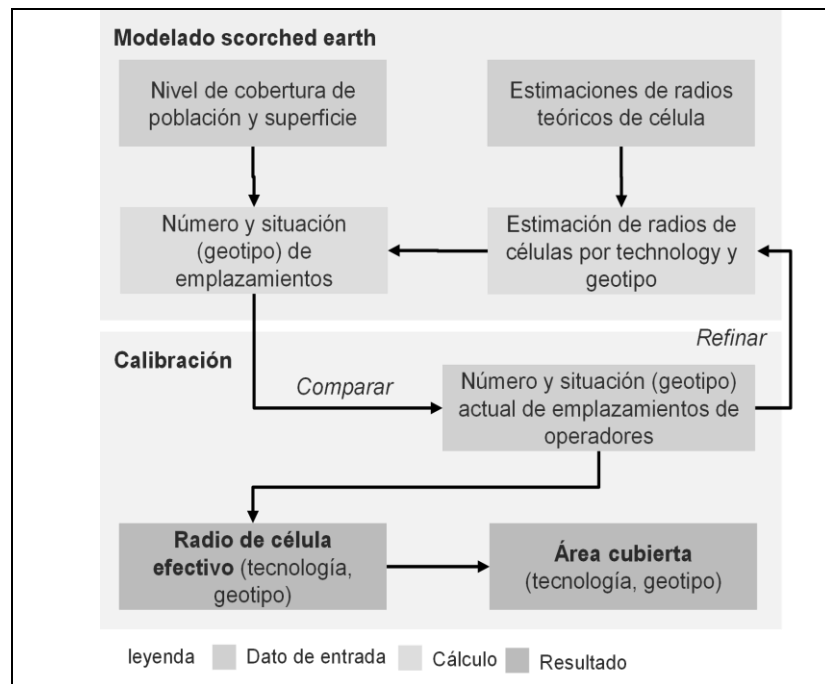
Modelado scorched earth

Nivel de cobertura de población y superficie

Estimaciones de radios teóricos de célula

Número y situación (geotipo) de emplazamientos

Estimación de radios de células por technology y geotipo

Refinar

Calibración

Comparar

Número y situación (geotipo) actual de emplazamientos de operadores

**Radio de célula efectivo** (tecnología, geotipo)

**Área cubierta** (tecnología, geotipo)

leyenda Dato de entrada Cálculo Resultado